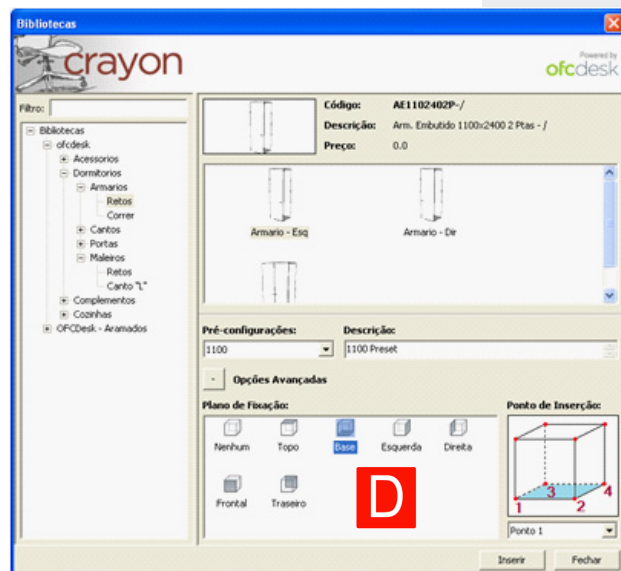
Bibliotecas

crayon

Powered by
ofcdesk

Filtro:

Bibliotecas
ofcdesk
Acessorios
Dormitorios
Armarios
Retos
Correr
Cantos
Portas
Maleiros
Retos
Canto "L"
Complementos
Cozinhas
OFCDesk - Aramados

Código: AE1102402P-/
Descrição: Arm. Embutido 1100x2400 2 Ptas - /
Preço: 0.0

Armario - Esq
Armario - Dir

Pré-configurações:
1100
Descrição:
1100 Preset

Opções Avançadas

Plano de Fixação:
Nenhum
Topo
Base
Esquerda
Direita
Frontal
Traseiro

D

Ponto de Inserção:
1
2
3
4
Ponto 1

Inserir
Fechar